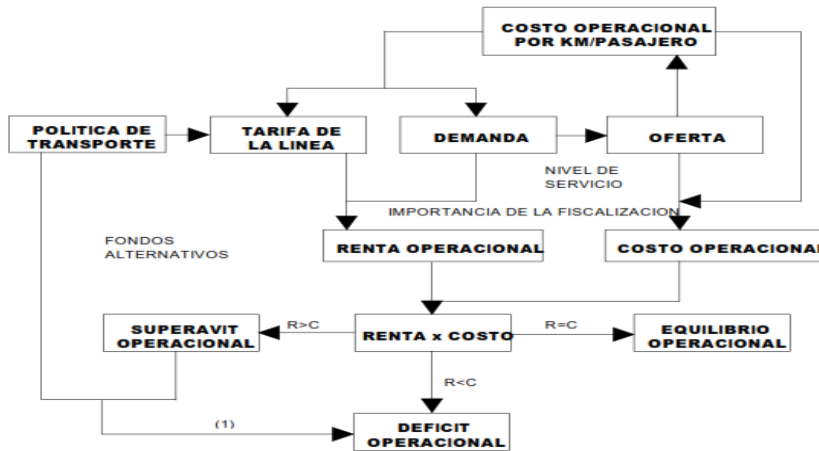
COSTO OPERACIONAL POR KM/PASAJERO

POLITICA DE TRANSPORTE

TARIFA DE LA LINEA

DEMANDA

OFERTA

NIVEL DE SERVICIO

IMPORTANCIA DE LA FISCALIZACION

FONDOS ALTERNATIVOS

RENTA OPERACIONAL

COSTO OPERACIONAL

SUPERAVIT OPERACIONAL

R>C

RENTA x COSTO

R=C

EQUILIBRIO OPERACIONAL

R<C

(1)

DEFICIT OPERACIONAL